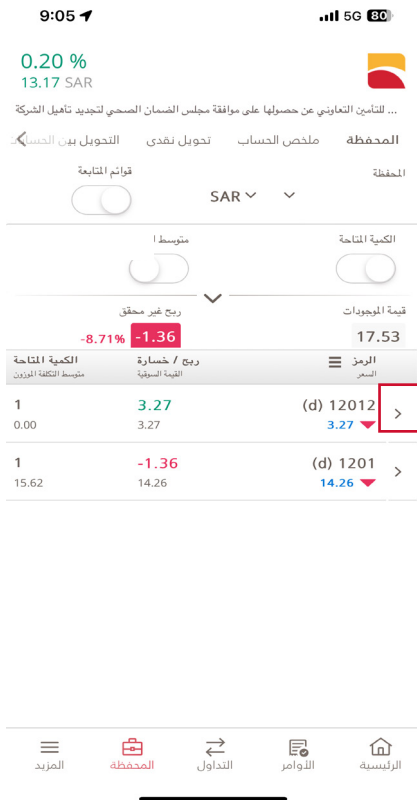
9:05

5G 80

0.20 %
13.17 SAR

... للتأمين التعاوني عن حصولها على موافقة مجلس الضمان الصحي لتجديد تأهيل الشركة

المحفظة ملخص الحساب تحويل نقدي التحويل بين الحسا

المحفظة
قوائم المتابعة
SAR

الكمية المتاحة
متوسط ا

قيمة الموجودات
17.53
ربح غير محقق
-1.36
-8.71%

| الرمز السعر | ربح / خسارة القيمة السوقية | الكمية المتاحة متوسط التكلفة الموزون |
|---|---|---|
| (d) 12012 3.27 | 3.27 3.27 | 1 0.00 |
| (d) 1201 14.26 | -1.36 14.26 | 1 15.62 |

الرئيسية الأوامر التداول المحفظة المزيد